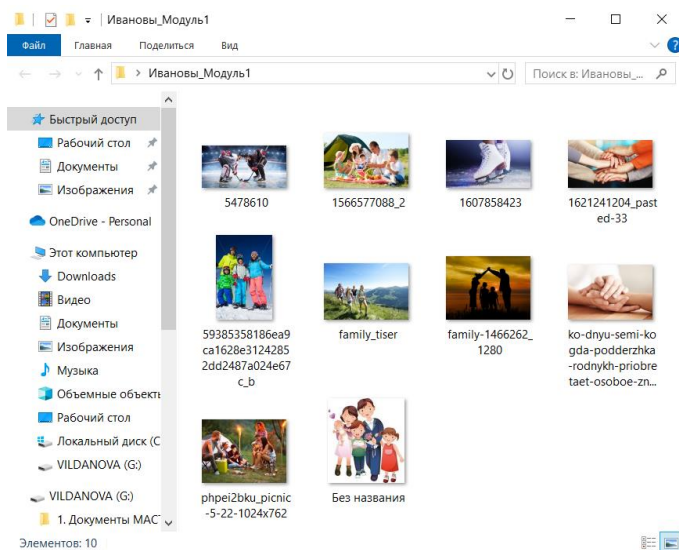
Ивановы_Модуль1

Файл Главная Поделиться Вид

Ивановы_Модуль1

Поиск в: Ивановы_...

Быстрый доступ
Рабочий стол
Документы
Изображения
OneDrive - Personal
Этот компьютер
Downloads
Видео
Документы
Изображения
Музыка
Объемные объекть
Рабочий стол
Локальный диск (C
VILDANOVA (G:)
VILDANOVA (G:)
1. Документы МАС

5478610
1566577088_2
1607858423
1621241204_pasted-33
59385358186ea9ca1628e31242852dd2487a024e67c_b
family_tiser
family-1466262_1280
ko-dnyu-semi-kogda-podderzhka-rodnykh-priobretaet-osoboe-zn...
phpei2bku_picnic-5-22-1024x762
Без названия

Элементов: 10